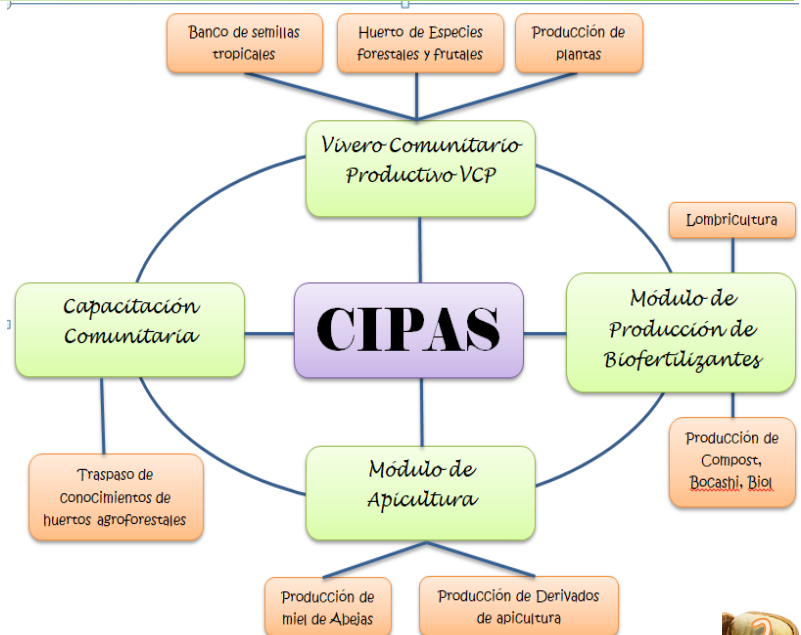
Banco de semillas tropicales

Huerto de Especies forestales y frutales

Producción de plantas

Vivero Comunitario Productivo VCP

Lombricultura

Capacitación Comunitaria

CIPAS

Módulo de Producción de Biofertilizantes

Traspaso de conocimientos de huertos agroforestales

Módulo de Apicultura

Producción de Compost, Bocashi, Biol

Producción de miel de Abejas

Producción de Derivados de apicultura